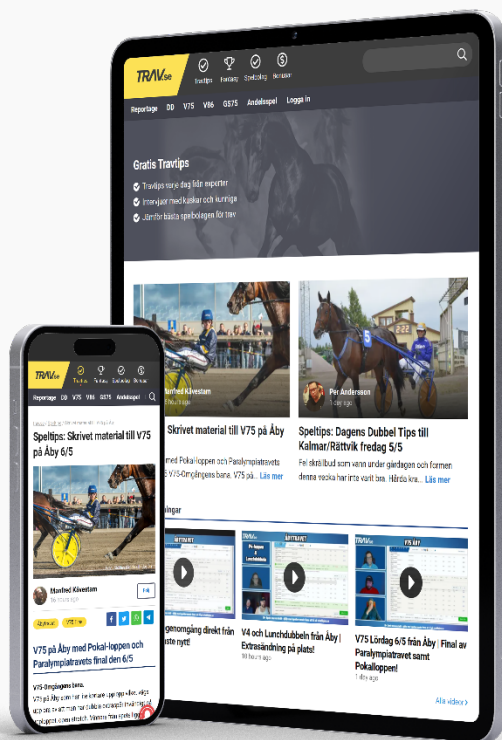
TRAV.se

Travtips

Fantasy

Spelbolag

Bonuser

Reportage DD V75 V86 GS75 Andelsspel Logga in

Gratis Travtips

Travtips varje dag från experter

Intervjuer med kuskar och tränare

Jämför bästa spelbolagen för trav

Manfred Kävestam

Per Andersson

1 dag ago

Skrivet material till V75 på Åby

med Pokalloppen och Paralympiatravets V75-Omgångens bana. V75 på... Läs mer

Speltips: Dagens Dubbel Tips till Kalmar/Rättvik fredag 5/5

Fel skrällbud som vann under gårdagen och formen denna vecka har inte varit bra. Hårda kra... Läs mer

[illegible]ningar

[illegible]genomgång direkt från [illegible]aste nytt!

V4 och Lunchdubbeln från Åby | Extrasändning på plats!

18 timmar ago

V75 Lördag 6/5 från Åby | Final av Paralympiatravet samt Pokalloppen!

1 dag ago

Alla videor

TRAV.se

Travtips Fantasy Spelbolag Bonuser

Reportage DD V75 V86 GS75 Andelsspel

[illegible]

Speltips: Skrivet material till V75 på Åby 6/5

Manfred Kävestam

V75 på Åby med Pokal-loppen och Paralympiatravets final den 6/5

V75-Omgångens bana.

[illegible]